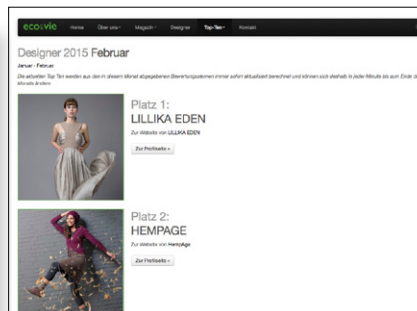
eco:vie Home Über uns Magazin Designer Top-Ten Kontakt

Designer 2015 Februar

Januar - Februar

Die aktuellen Top Ten werden aus den in diesem Monat abgegebenen Bewertungsstimmen immer sofort aktualisiert berechnet und können sich deshalb in jeder Minute bis zum Ende des Monats ändern.

Platz 1:
LILLIKA EDEN

Zur Website von LILLIKA EDEN

Zur Portfolio »

Platz 2:
HEMPAGE

Zur Website von HempAge

Zur Portfolio »